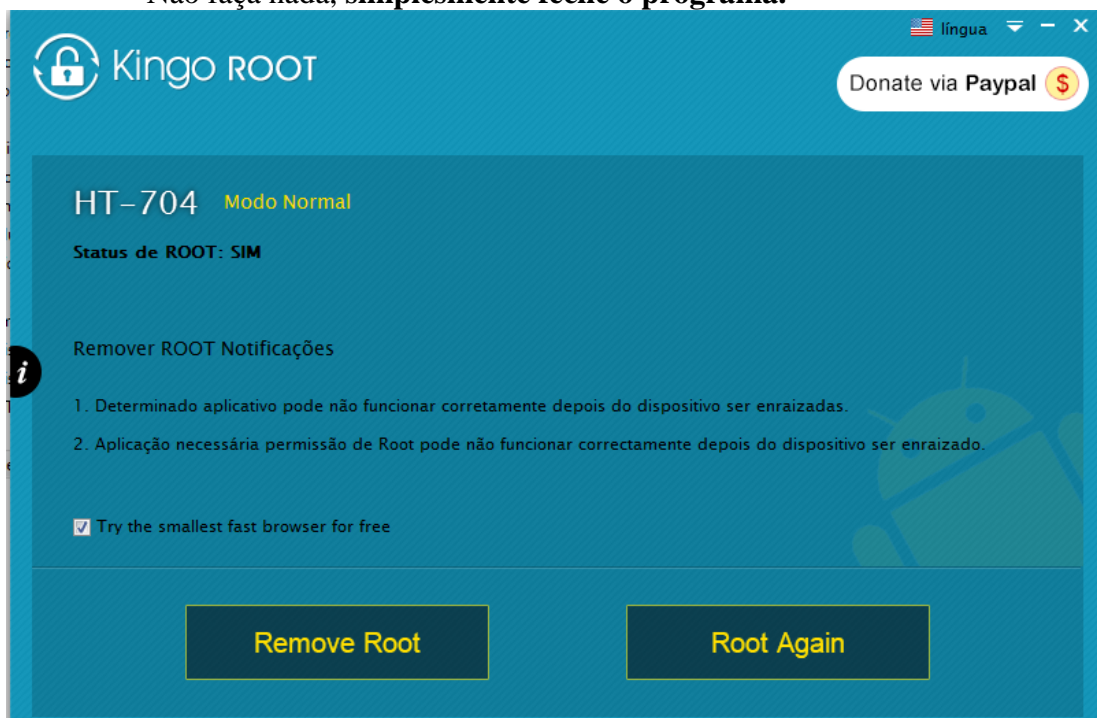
Não faça nada, simplesmente feche o programa.

língua

Kingo ROOT

Donate via Paypal $

HT-704 Modo Normal

Status de ROOT: SIM

Remover ROOT Notificações

1. Determinado aplicativo pode não funcionar corretamente depois do dispositivo ser enraizadas.

2. Aplicação necessária permissão de Root pode não funcionar correctamente depois do dispositivo ser enraizado.

Try the smallest fast browser for free

Remove Root

Root Again